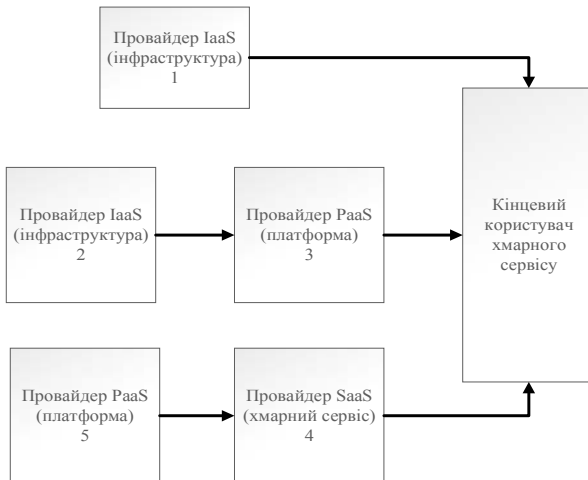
Провайдер IaaS (інфраструктура) 1

Провайдер IaaS (інфраструктура) 2

Провайдер PaaS (платформа) 3

Кінцевий користувач хмарного сервісу

Провайдер PaaS (платформа) 5

Провайдер SaaS (хмарний сервіс) 4